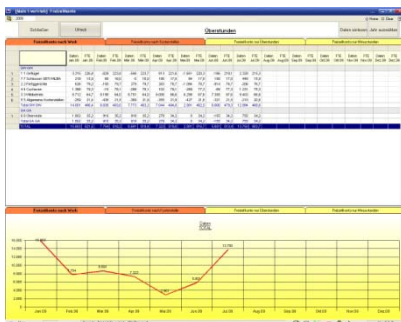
Zeitreihen
Ursach
Überstunden
Daten sortieren / Jahr auswählen
Fehlzeiten nach Werk
Fehlzeiten nach Kostenstellen
Fehlzeiten nach Standorten
Fehlzeiten nach Mitarbeitern
Jan 08
Feb 08
Mar 08
Apr 08
May 08
Jun 08
Jul 08
Aug 08
Sep 08
Oct 08
Nov 08
Dec 08
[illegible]
Fehlzeiten nach Werk
Fehlzeiten nach Kostenstellen
Fehlzeiten nach Standorten
Fehlzeiten nach Mitarbeitern
Daten
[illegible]
16,000
14,000
12,000
10,000
8,000
6,000
4,000
2,000
0
Jan 08
Feb 08
Mar 08
Apr 08
May 08
Jun 08
Jul 08
Aug 08
Sep 08
Oct 08
Nov 08
Dec 08